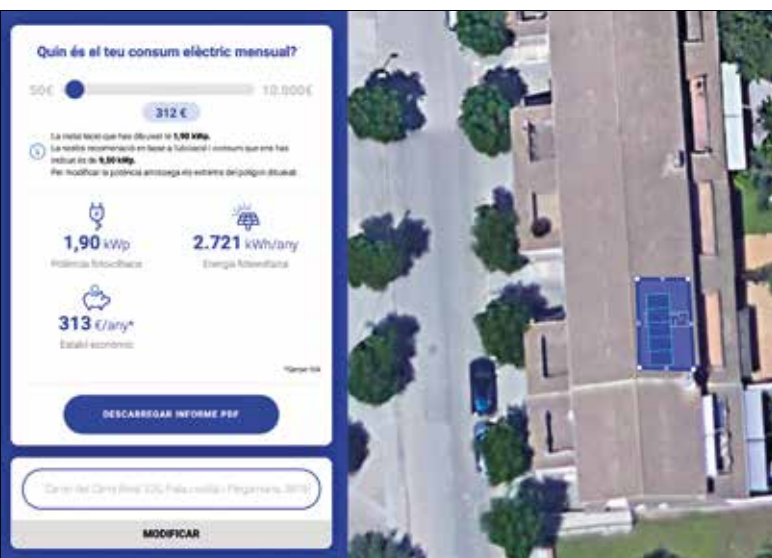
Quin és el teu consum elèctric mensual?

50€

10.000€

312 €

La instal·lació que has dibuixat és 1,90 kWp.
La nostra recomanació en base a l'ubicació i consum que ens has indicat és de 9,50 kWp.
Per modificar la potència arrossega els extrems del polígon dibuixat.

1,90 kWp
Potència fotovoltaica

2.721 kWh/any
Energia fotovoltaica

313 €/any*
Estalvi econòmic

*Sense IVA

DESCARREGAR INFORME PDF

Carrer del Camí Reial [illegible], Palau-solità i Plegamans, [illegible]

MODIFICAR